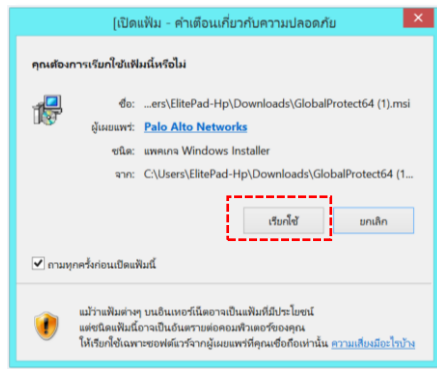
เปิดแฟ้ม - คำเตือนเกี่ยวกับความปลอดภัย

คุณต้องการเรียกใช้แฟ้มนี้หรือไม่

ชื่อ: ...ers\ElitePad-Hp\Downloads\GlobalProtect64 (1).msi

ผู้เผยแพร่: Palo Alto Networks

ชนิด: แพคเกจ Windows Installer

จาก: C:\Users\ElitePad-Hp\Downloads\GlobalProtect64 (1...

เรียกใช้

ยกเลิก

ถามทุกครั้งก่อนเปิดแฟ้มนี้

แม้ว่าแฟ้มต่างๆ บนอินเทอร์เน็ตอาจเป็นแฟ้มที่มีประโยชน์ แต่ชนิดแฟ้มนี้อาจเป็นอันตรายต่อคอมพิวเตอร์ของคุณ ให้เรียกใช้เฉพาะซอฟต์แวร์จากผู้เผยแพร่ที่คุณเชื่อถือเท่านั้น ความเสี่ยงมีอะไรบ้าง